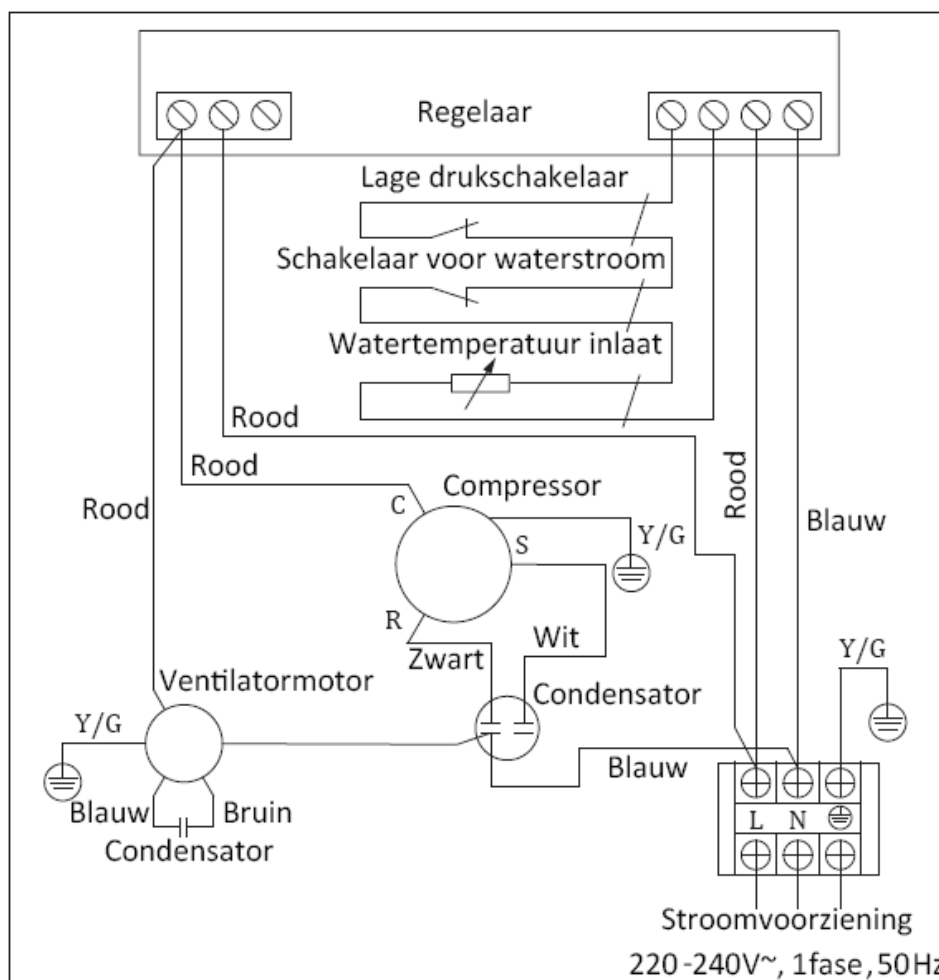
Regelaar

Lage drukschakelaar

Schakelaar voor waterstroom

Watertemperatuur inlaat

Rood

Rood

Rood

Compressor

C

S

R

Y/G

Rood

Blauw

Wit

Zwart

Condensator

Ventilatormotor

Y/G

Y/G

Blauw

Blauw

Bruin

Condensator

L

N

Stroomvoorziening

220-240V~, 1fase, 50Hz